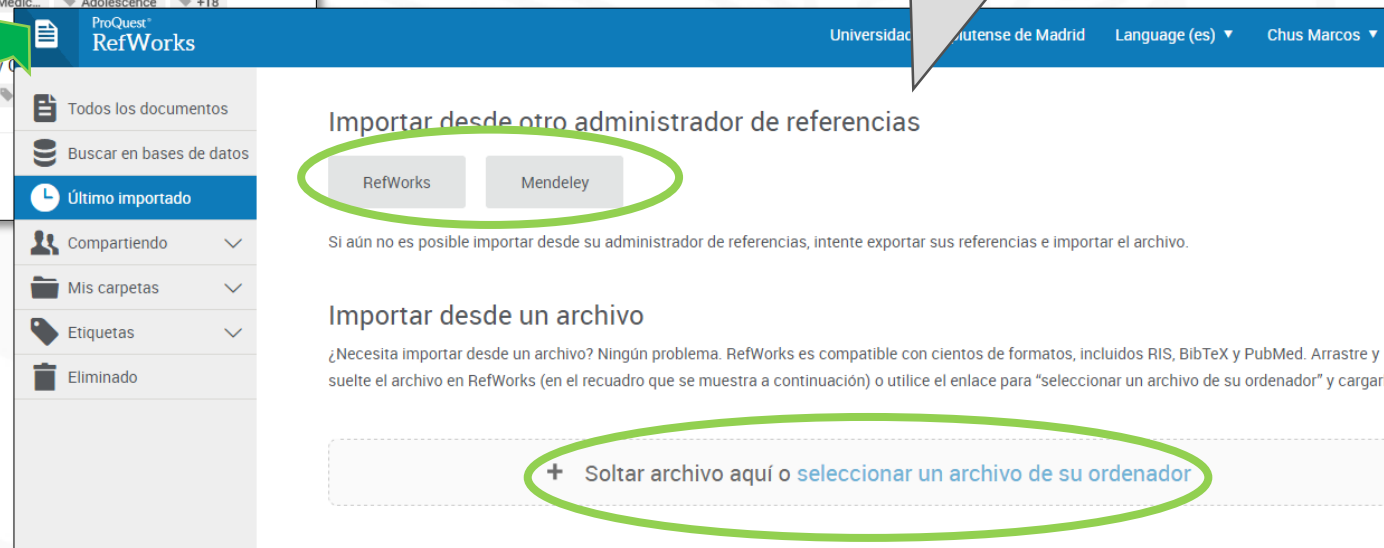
Medic... Adolescence +18

ProQuest RefWorks

Universidad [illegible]lutense de Madrid Language (es) ▼ Chus Marcos ▼

Todos los documentos
Buscar en bases de datos
Último importado
Compartiendo
Mis carpetas
Etiquetas
Eliminado

Importar desde otro administrador de referencias

RefWorks
Mendeley

Si aún no es posible importar desde su administrador de referencias, intente exportar sus referencias e importar el archivo.

Importar desde un archivo

¿Necesita importar desde un archivo? Ningún problema. RefWorks es compatible con cientos de formatos, incluidos RIS, BibTeX y PubMed. Arrastre y suelte el archivo en RefWorks (en el recuadro que se muestra a continuación) o utilice el enlace para “seleccionar un archivo de su ordenador” y cargar

+ Soltar archivo aquí o seleccionar un archivo de su ordenador